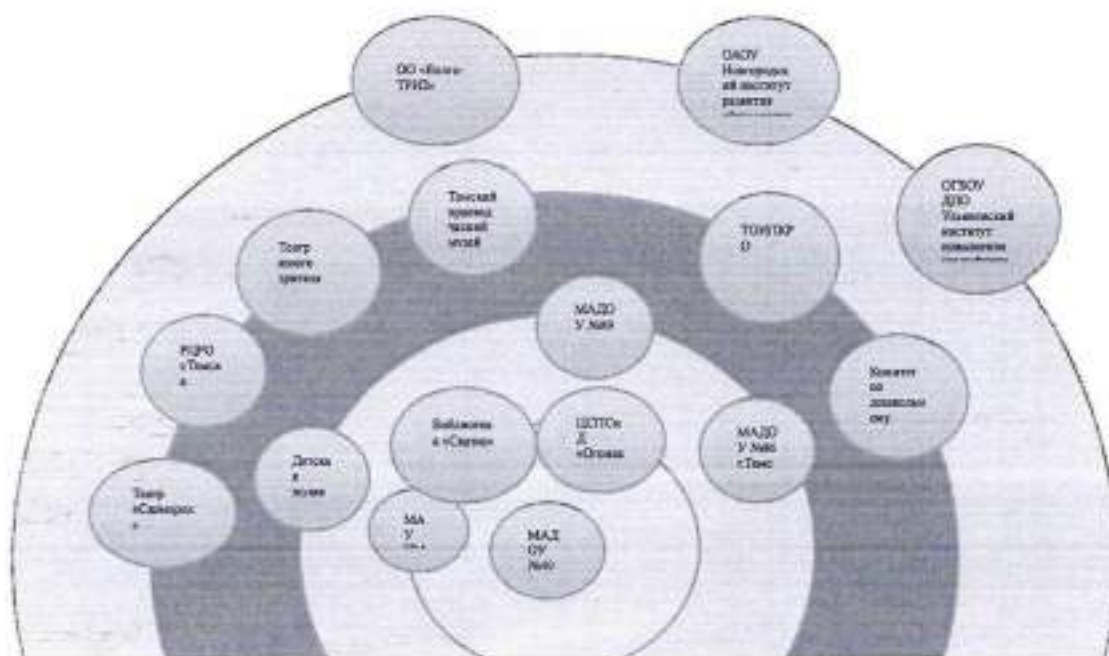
ОО «Волга-ТРИЗ»

ОАОУ Новгородский институт развития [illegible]

Томский краеведческий музей

ТОИПКРО

ОГБОУ ДПО Ульяновский институт повышения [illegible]

Театр юного зрителя

МАДОУ №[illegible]

РЦРО г.Томска

Комитет по дошкольному

Библиотека «Сказка»

ЦСТТО и Д «Огонек»

МАДОУ №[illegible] г.Томск

Детская школа

Театр «Скоморох»

МАУ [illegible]

МАДОУ №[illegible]